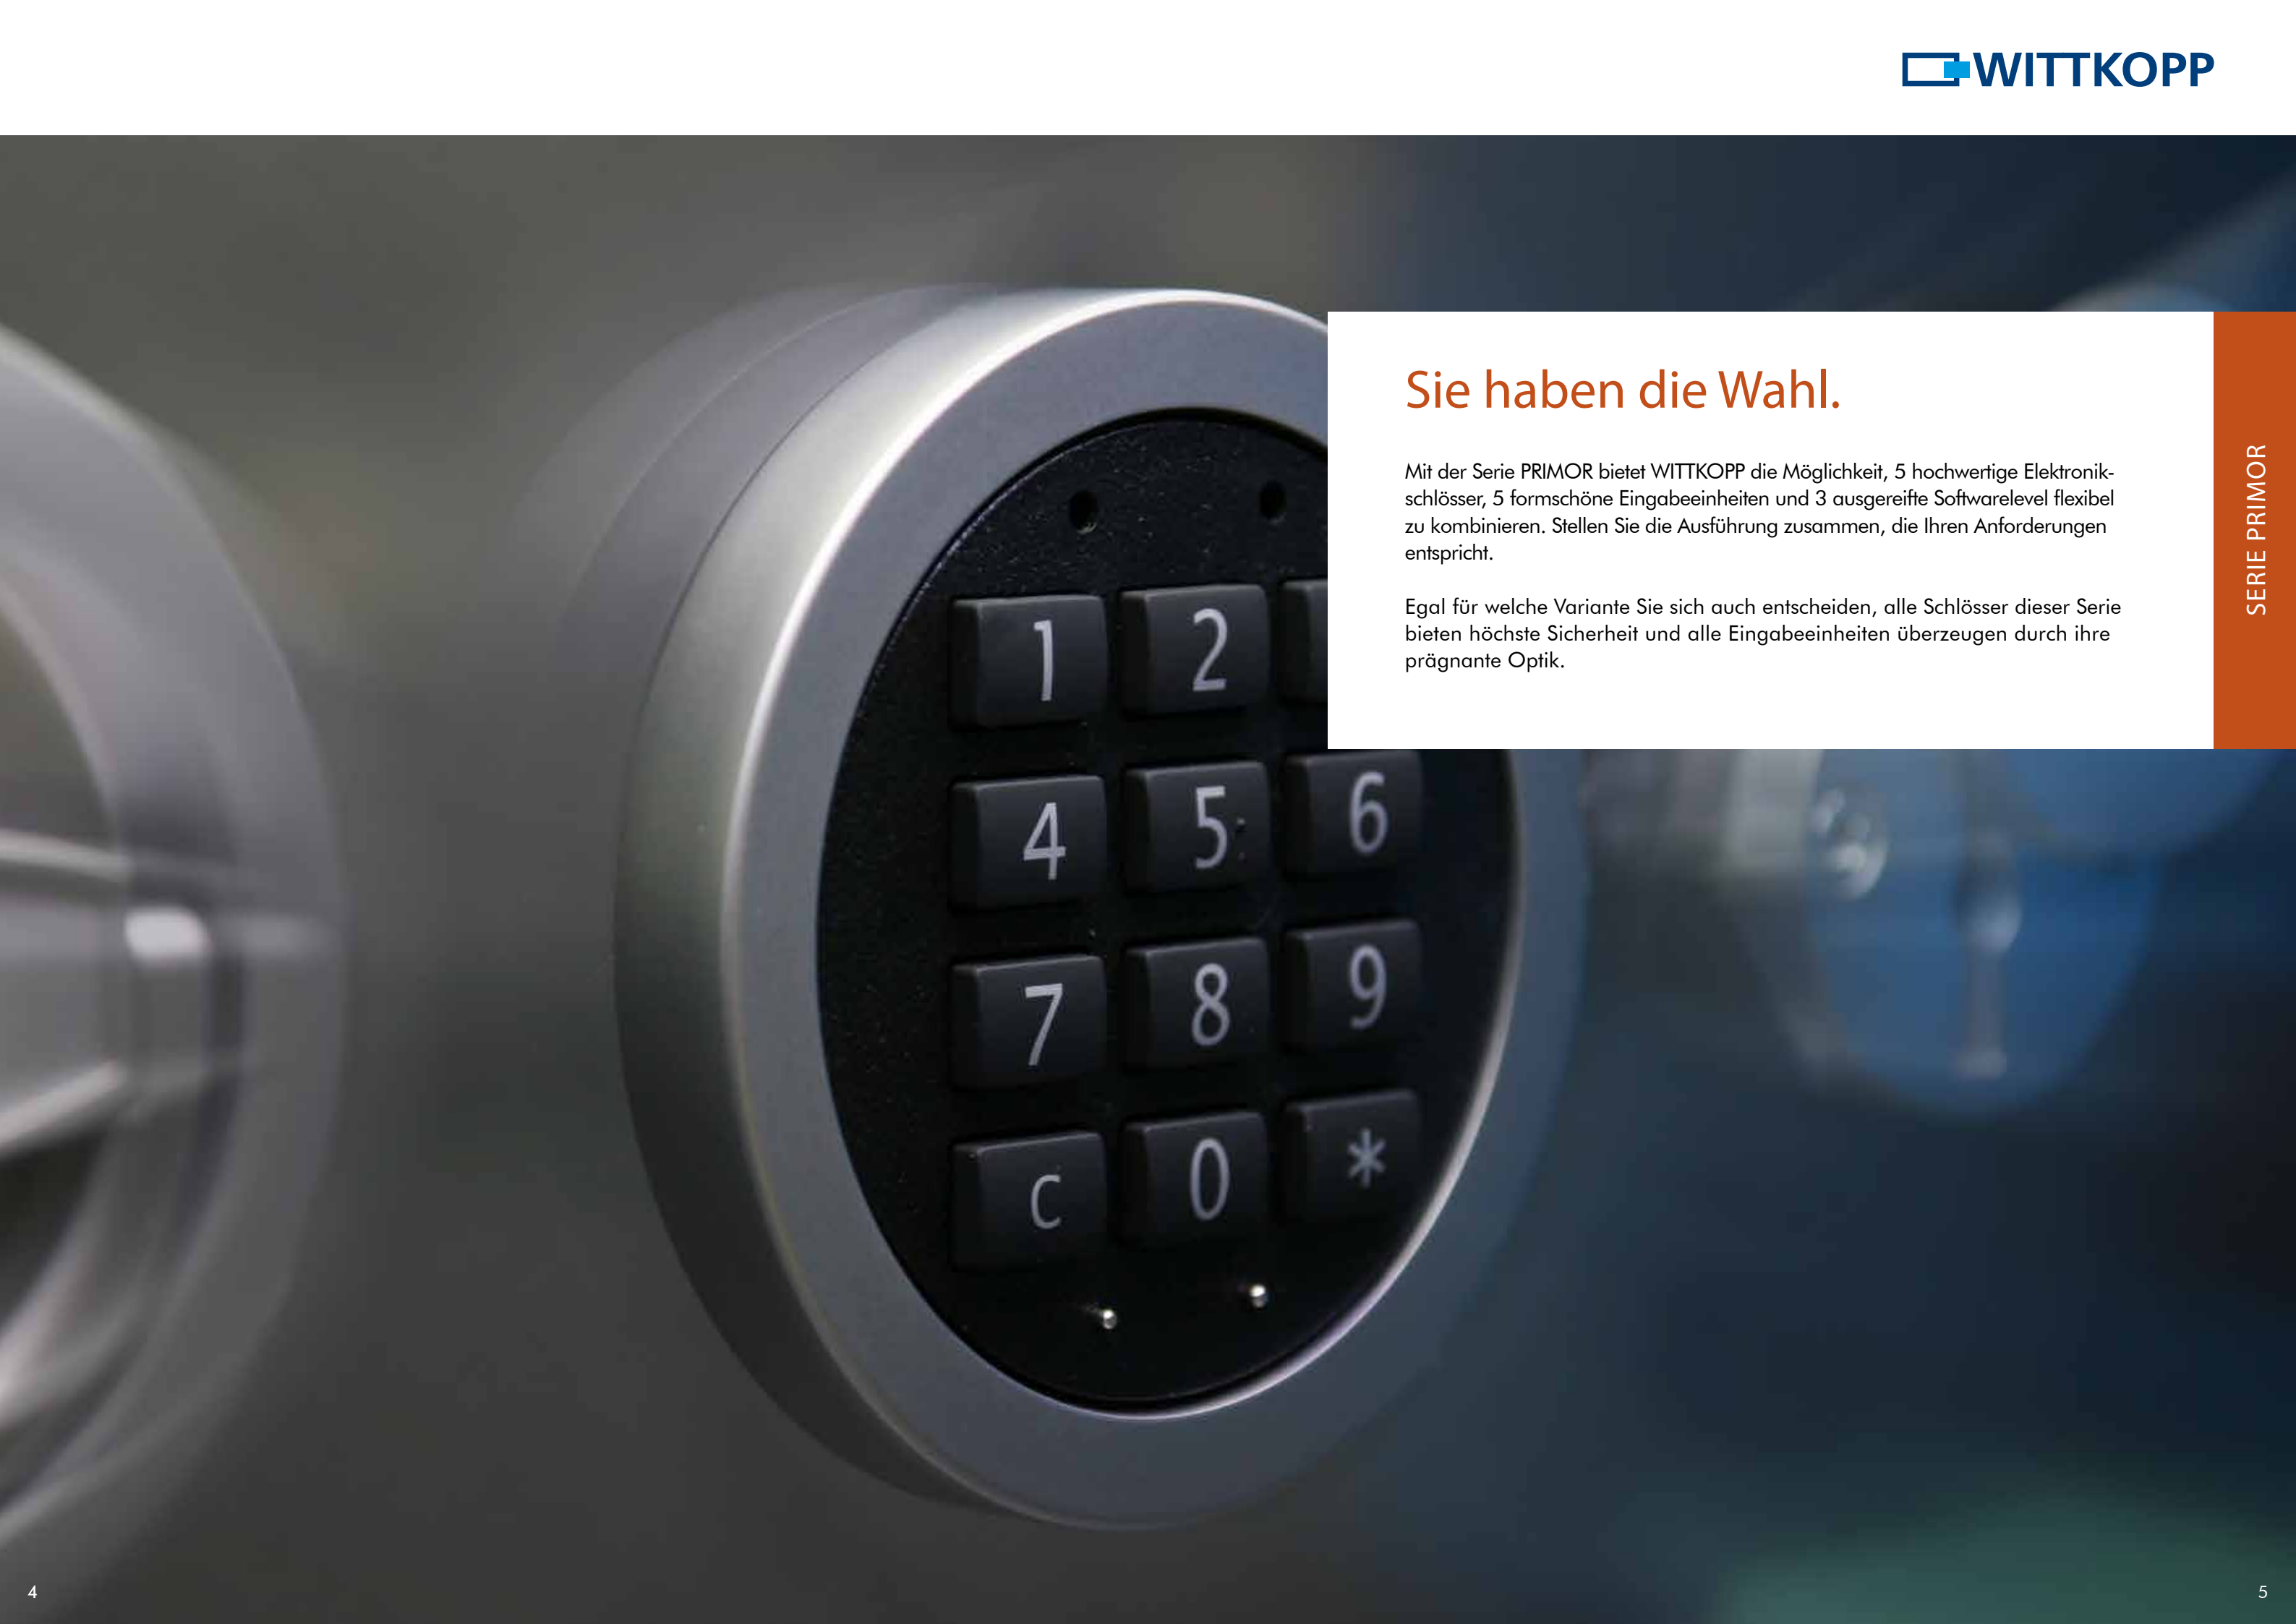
WITTKOPP

1 2
4 5 6
7 8 9
c 0 *

Sie haben die Wahl.

Mit der Serie PRIMOR bietet WITTKOPP die Möglichkeit, 5 hochwertige Elektronikschlösser, 5 formschöne Eingabeeinheiten und 3 ausgereifte Softwarelevel flexibel zu kombinieren. Stellen Sie die Ausführung zusammen, die Ihren Anforderungen entspricht.

Egal für welche Variante Sie sich auch entscheiden, alle Schlösser dieser Serie bieten höchste Sicherheit und alle Eingabeeinheiten überzeugen durch ihre prägnante Optik.

SERIE PRIMOR

4

5